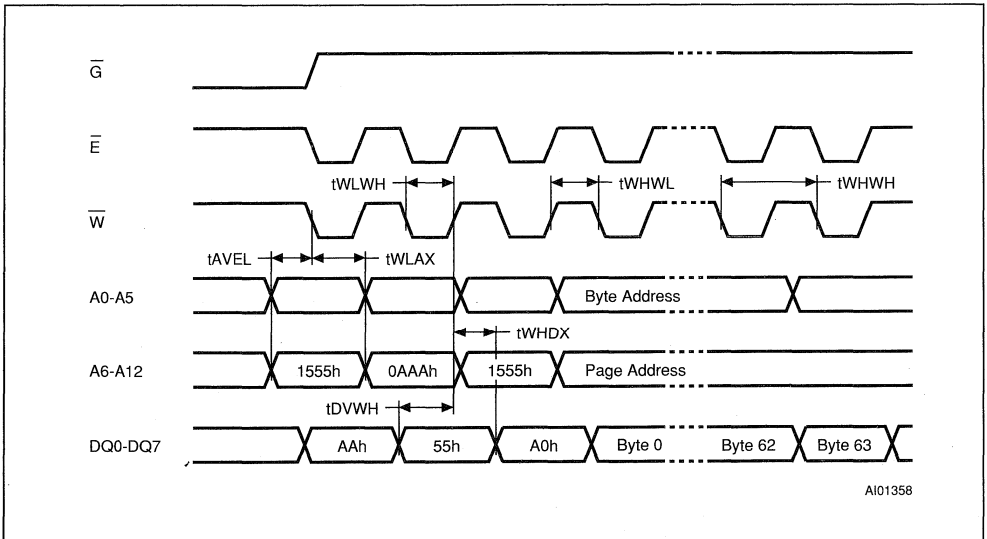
$\overline{G}$

$\overline{E}$

tWLWH

tWHWL

tWHWH

$\overline{W}$

tAVEL

tWLAX

A0-A5

Byte Address

tWHDX

A6-A12

1555h

0AAAh

1555h

Page Address

tDVWH

DQ0-DQ7

AAh

55h

A0h

Byte 0

Byte 62

Byte 63

AI01358